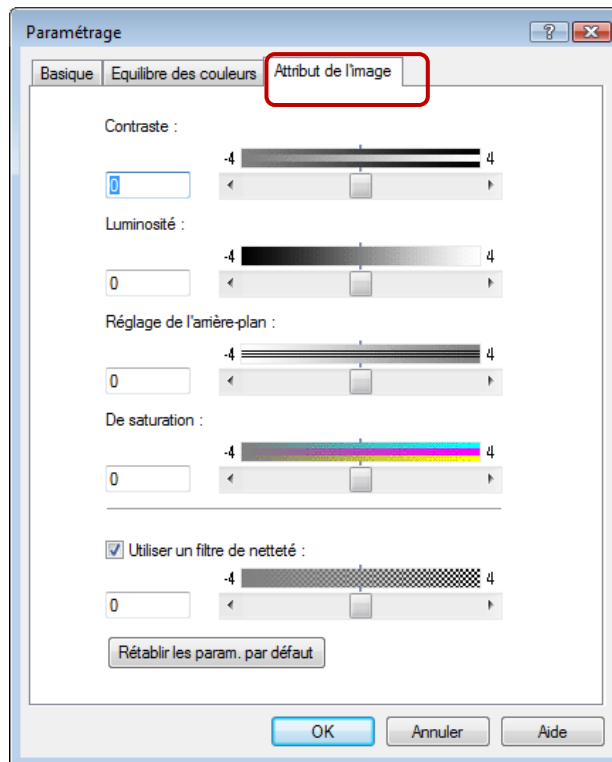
Paramétrage

?

Basique | Equilibre des couleurs | Attribut de l'image

Contraste :

-4

4

0

Luminosité :

-4

4

0

Réglage de l'arrière-plan :

-4

4

0

De saturation :

-4

4

0

Utiliser un filtre de netteté :

-4

4

0

Rétablir les param. par défaut

OK

Annuler

Aide